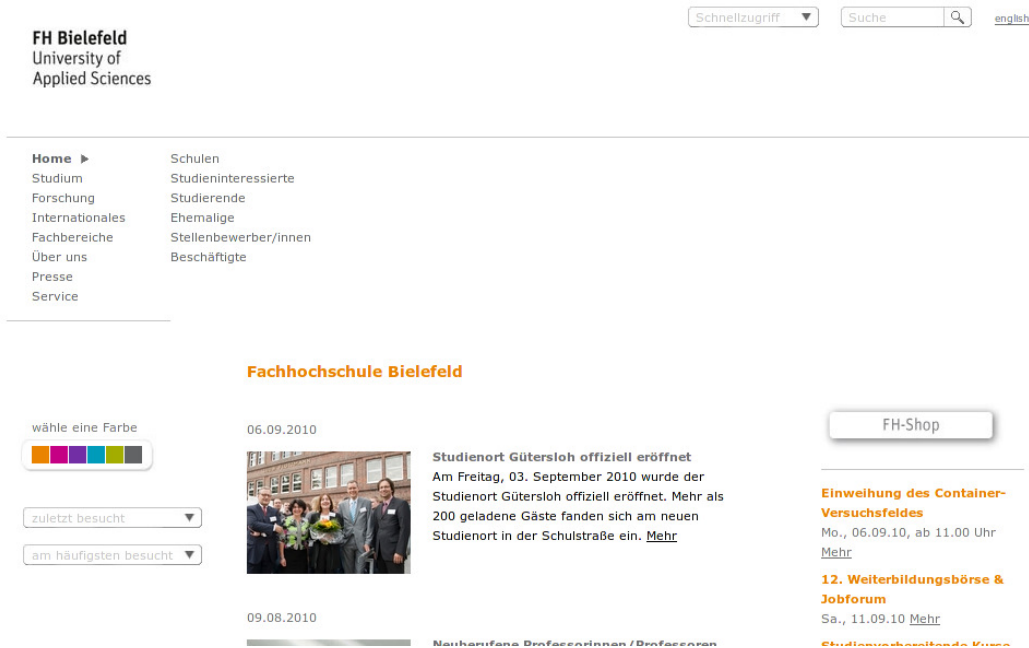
FH Bielefeld
University of
Applied Sciences

Schnellzugriff ▼ Suche english

Home ▶
Studium
Forschung
Internationales
Fachbereiche
Über uns
Presse
Service

Schulen
Studieninteressierte
Studierende
Ehemalige
Stellenbewerber/innen
Beschäftigte

Fachhochschule Bielefeld

wähle eine Farbe

zuletzt besucht ▼

am häufigsten besucht ▼

06.09.2010

Studienort Gütersloh offiziell eröffnet
Am Freitag, 03. September 2010 wurde der Studienort Gütersloh offiziell eröffnet. Mehr als 200 geladene Gäste fanden sich am neuen Studienort in der Schulstraße ein. Mehr

09.08.2010

Neuberufene Professorinnen/Professoren

FH-Shop

Einweihung des Container-Versuchsfeldes
Mo., 06.09.10, ab 11.00 Uhr
Mehr

12. Weiterbildungsbörse & Jobforum
Sa., 11.09.10 Mehr

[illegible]